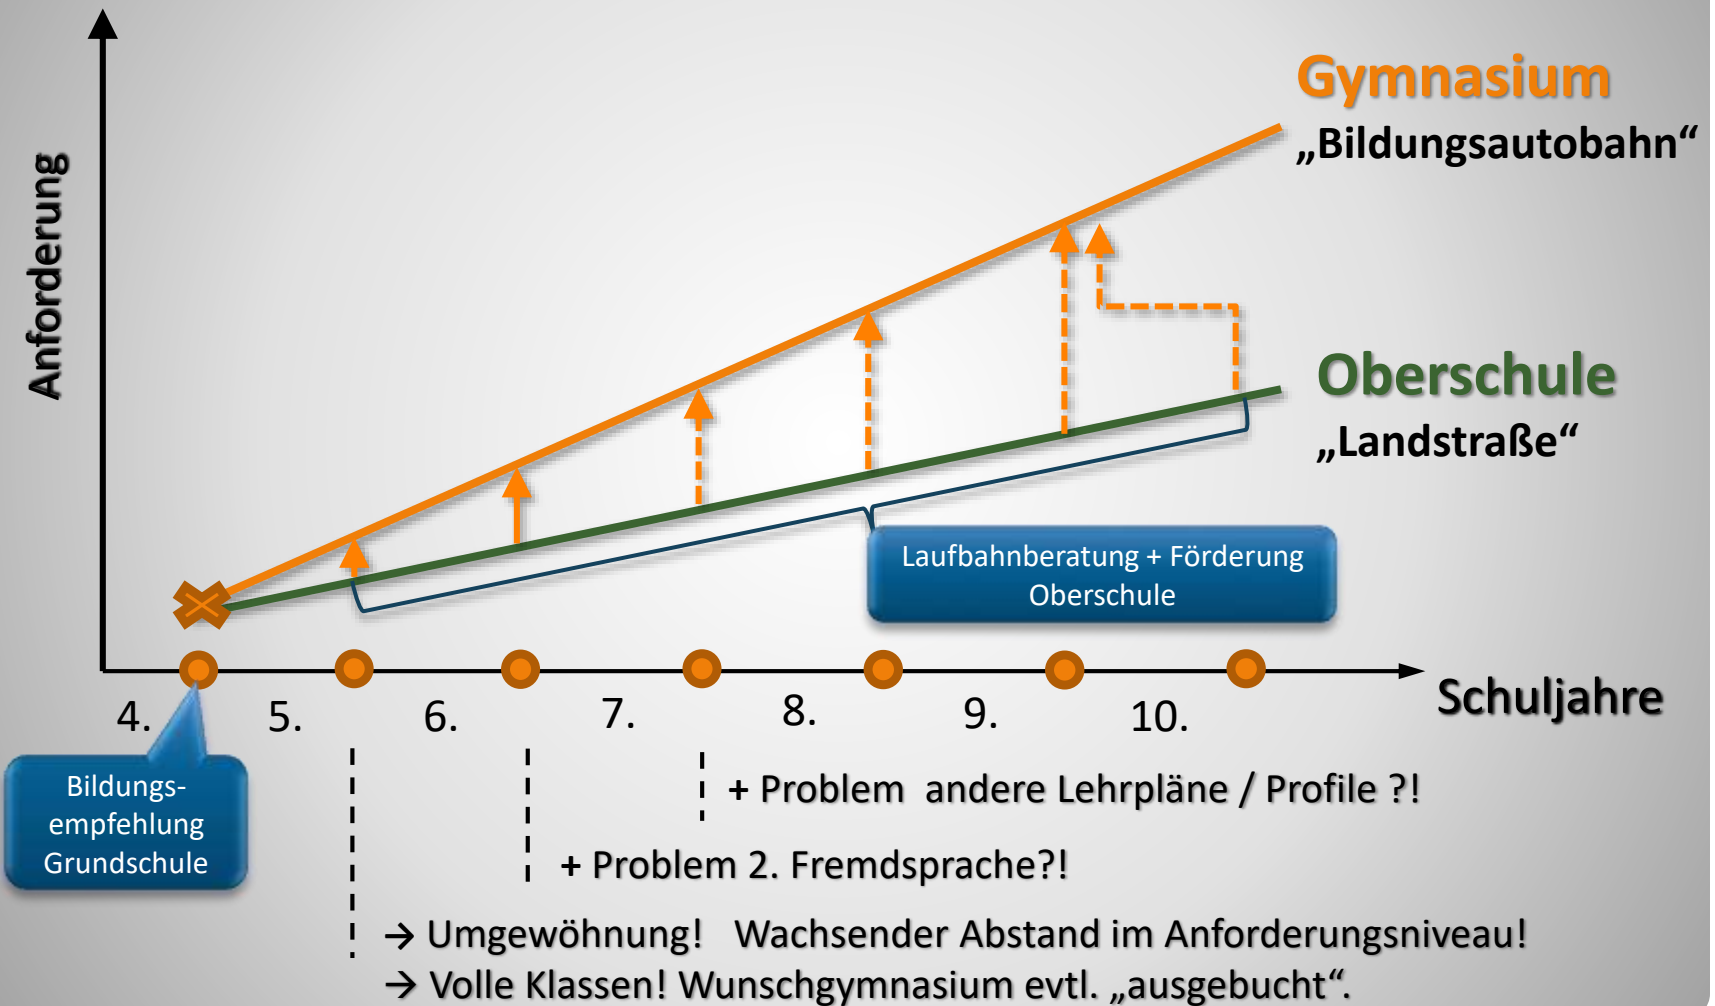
Anforderung

Gymnasium
„Bildungsautobahn“

Oberschule
„Landstraße“

Laufbahnberatung + Förderung Oberschule

Schuljahre

4. 5. 6. 7. 8. 9. 10.

Bildungsempfehlung Grundschule

+ Problem andere Lehrpläne / Profile ?!

+ Problem 2. Fremdsprache?!

→ Umgewöhnung! Wachsender Abstand im Anforderungsniveau!
→ Volle Klassen! Wunschgymnasium evtl. „ausgebucht“.